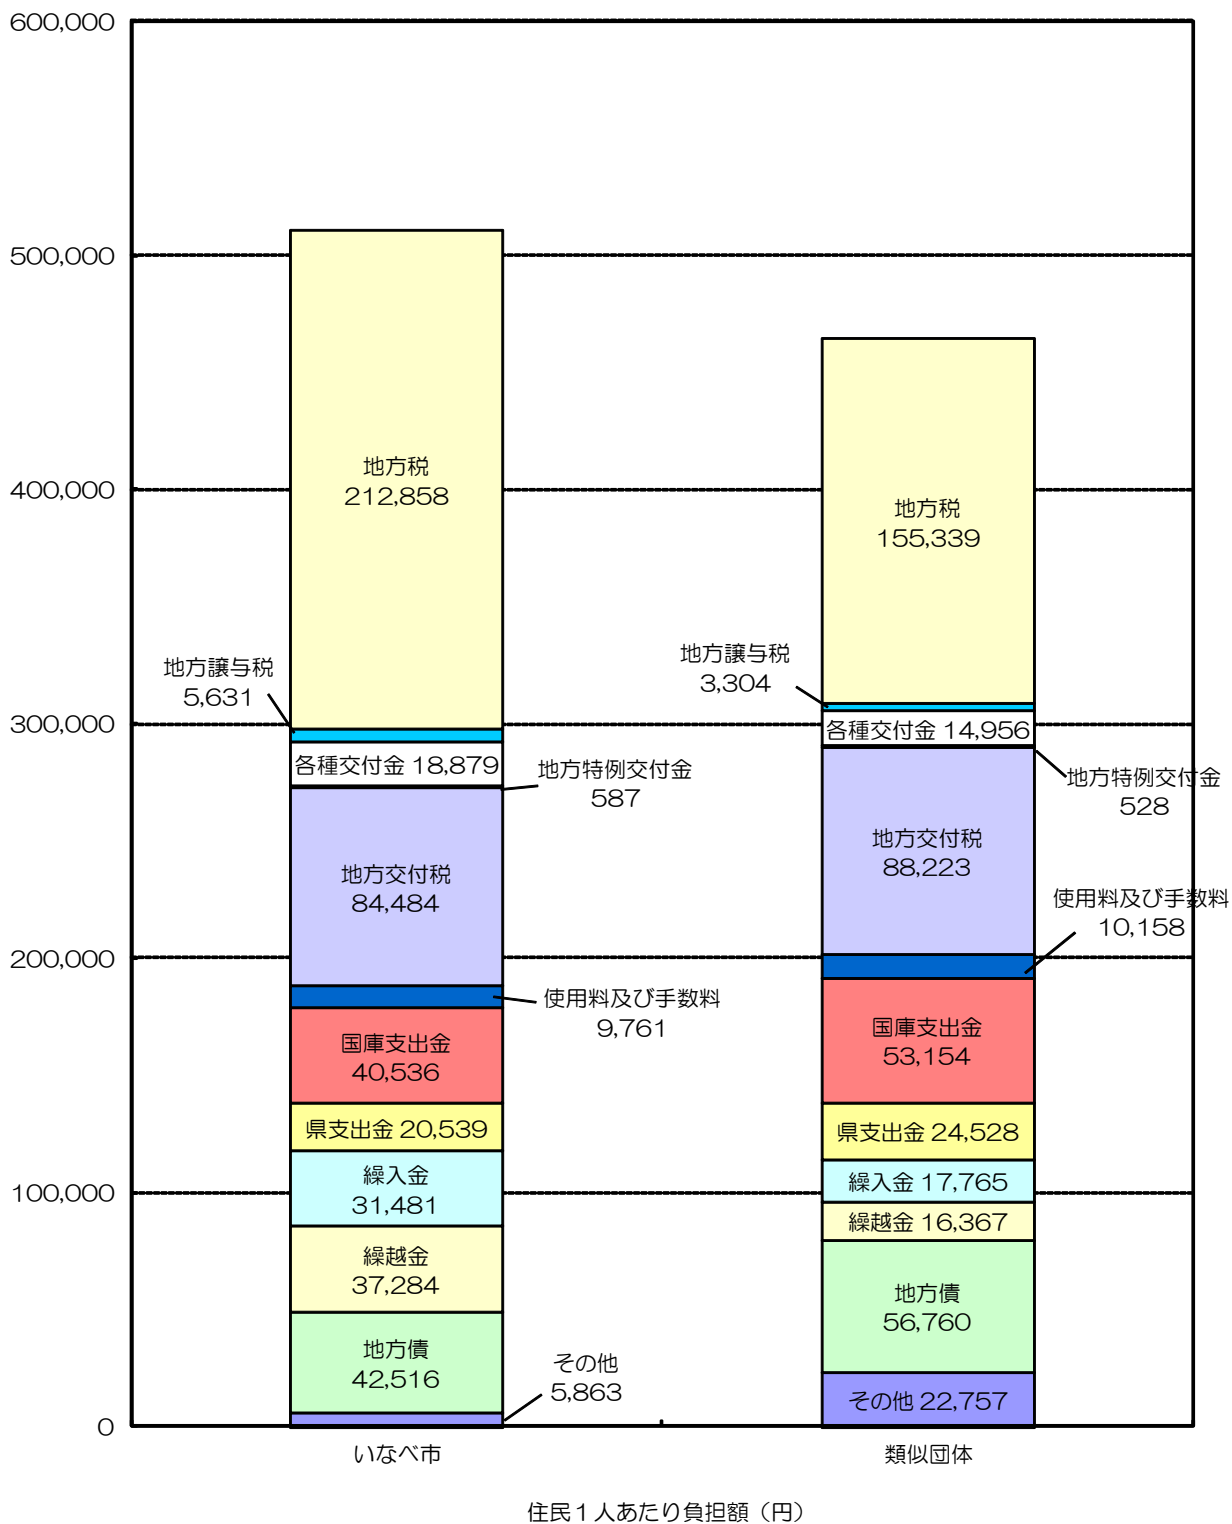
600,000
500,000
400,000
300,000
200,000
100,000
0

地方税
212,858

地方譲与税
5,631

各種交付金 18,879

地方特例交付金
587

地方交付税
84,484

使用料及び手数料
9,761

国庫支出金
40,536

県支出金 20,539

繰入金
31,481

繰越金
37,284

地方債
42,516

その他
5,863

地方税
155,339

地方譲与税
3,304

各種交付金 14,956

地方特例交付金
528

地方交付税
88,223

使用料及び手数料
10,158

国庫支出金
53,154

県支出金 24,528

繰入金 17,765

繰越金 16,367

地方債
56,760

その他 22,757

いなべ市

類似団体

住民１人あたり負担額（円）